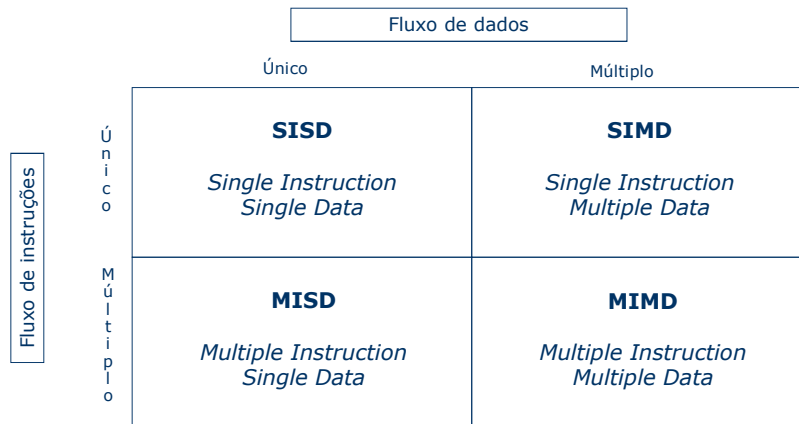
Fluxo de dados

Único

Múltiplo

Fluxo de instruções

Único

Múltiplo

|  | Único | Múltiplo |
|---|---|---|
| Único | **SISD** *Single Instruction Single Data* | **SIMD** *Single Instruction Multiple Data* |
| Múltiplo | **MISD** *Multiple Instruction Single Data* | **MIMD** *Multiple Instruction Multiple Data* |